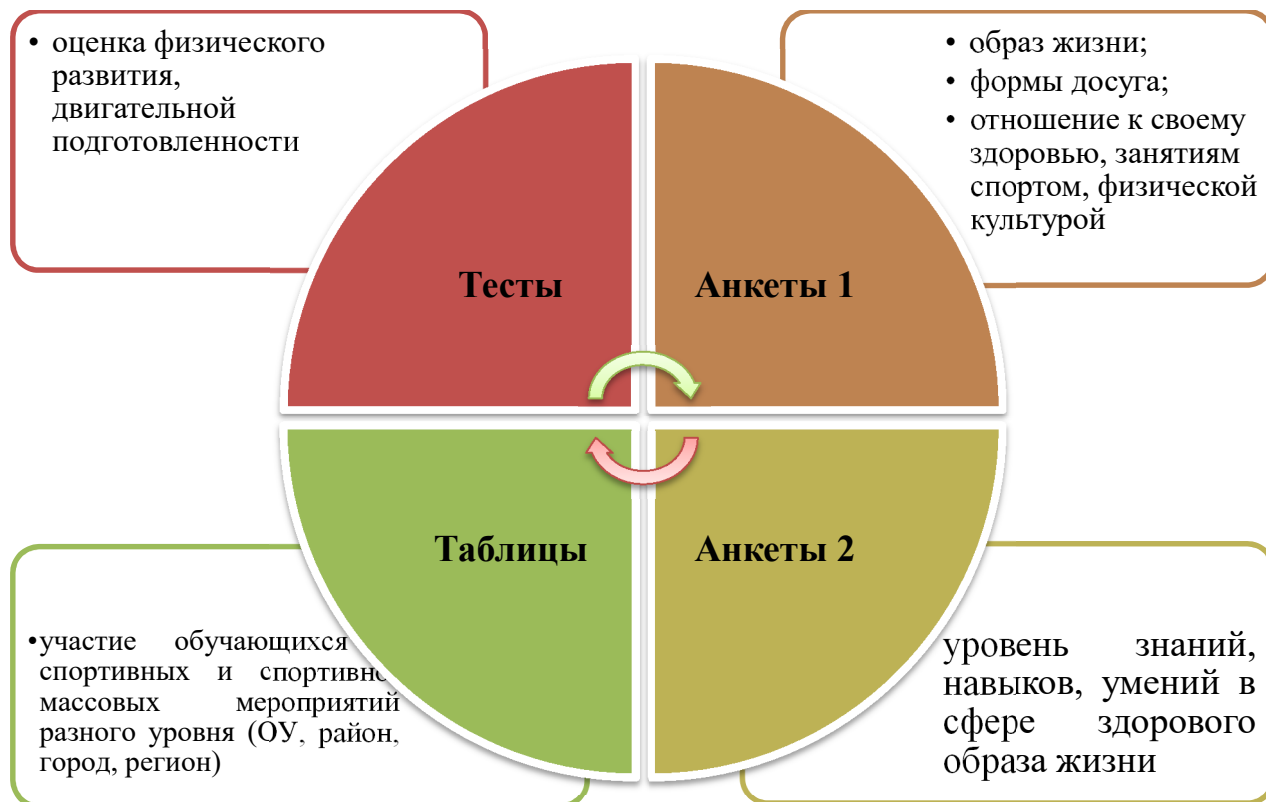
• оценка физического развития, двигательной подготовленности

• образ жизни;
• формы досуга;
• отношение к своему здоровью, занятиям спортом, физической культурой

Тесты

Анкеты 1

Таблицы

Анкеты 2

•участие обучающихся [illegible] спортивных и спортивно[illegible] массовых мероприятий разного уровня (ОУ, район, город, регион)

уровень знаний, навыков, умений в сфере здорового образа жизни